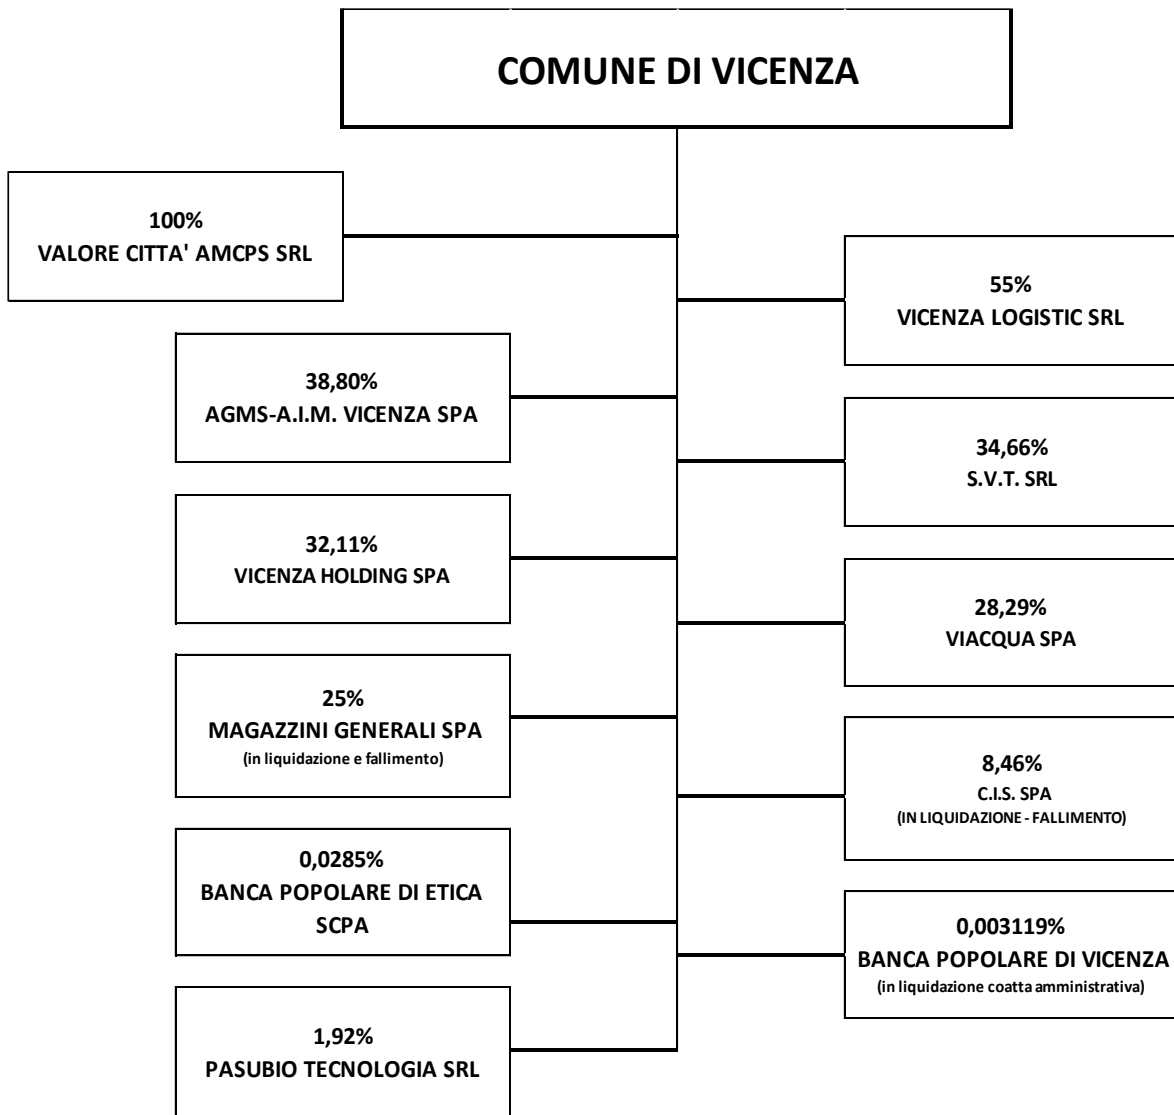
COMUNE DI VICENZA

100%
VALORE CITTA' AMCPS SRL

55%
VICENZA LOGISTIC SRL

38,80%
AGMS-A.I.M. VICENZA SPA

34,66%
S.V.T. SRL

32,11%
VICENZA HOLDING SPA

28,29%
VIACQUA SPA

25%
MAGAZZINI GENERALI SPA
(in liquidazione e fallimento)

8,46%
C.I.S. SPA
(IN LIQUIDAZIONE - FALLIMENTO)

0,0285%
BANCA POPOLARE DI ETICA SCPA

0,003119%
BANCA POPOLARE DI VICENZA
(in liquidazione coatta amministrativa)

1,92%
PASUBIO TECNOLOGIA SRL